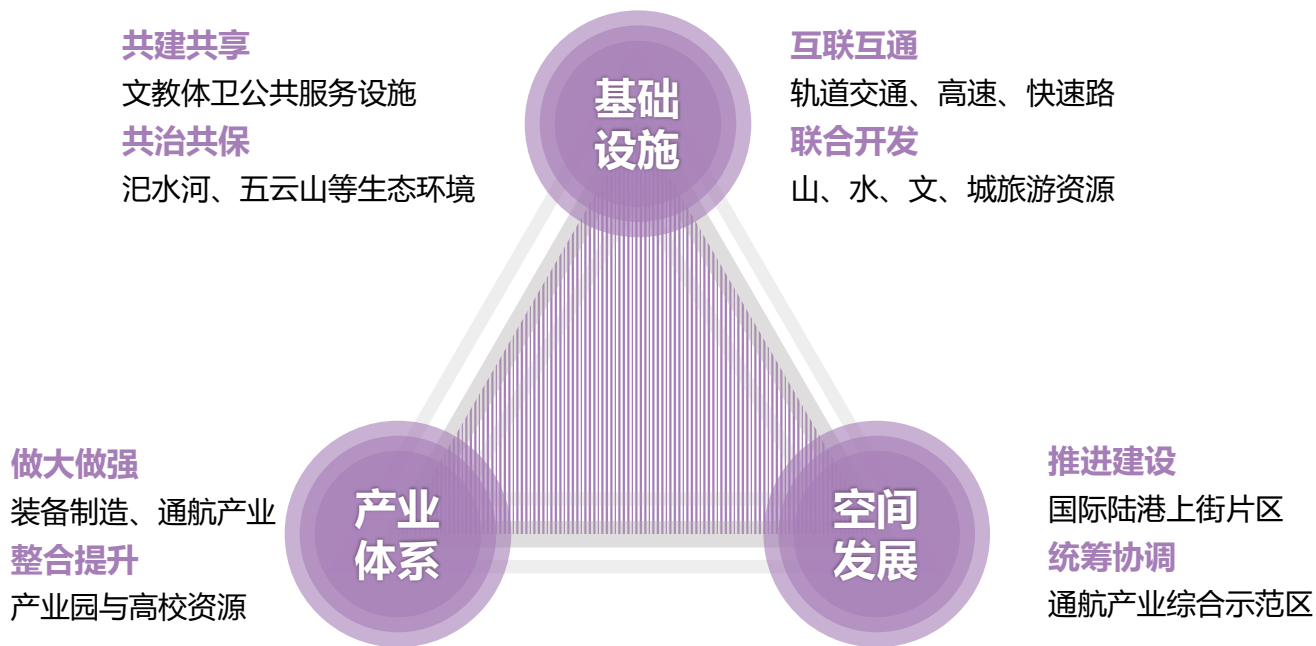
共建共享
文教体卫公共服务设施
共治共保
汜水河、五云山等生态环境

基础设施

互联互通
轨道交通、高速、快速路
联合开发
山、水、文、城旅游资源

做大做强
装备制造、通航产业
整合提升
产业园与高校资源

产业体系

空间发展

推进建设
国际陆港上街片区
统筹协调
通航产业综合示范区